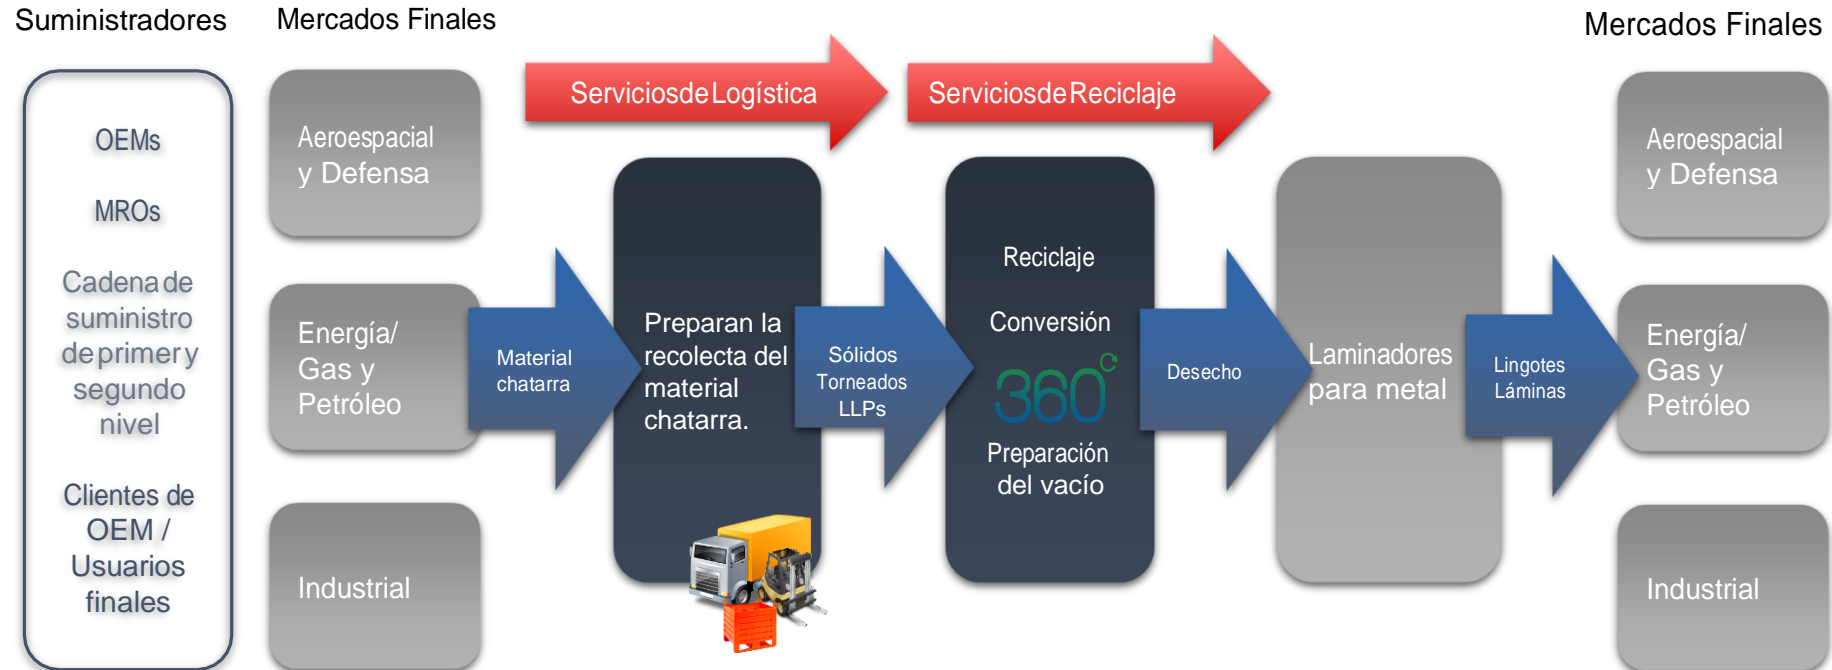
Suministradores

OEMs

MROs

Cadena de suministro de primer y segundo nivel

Clientes de OEM / Usuarios finales

Mercados Finales

Aeroespacial y Defensa

Energía/ Gas y Petróleo

Industrial

Servicios de Logística

Servicios de Reciclaje

Material chatarra

Preparan la recolecta del material chatarra.

Sólidos Torneados LLPs

Reciclaje

Conversión

360°

Preparación del vacío

Desecho

Laminadores para metal

Lingotes Láminas

Mercados Finales

Aeroespacial y Defensa

Energía/ Gas y Petróleo

Industrial